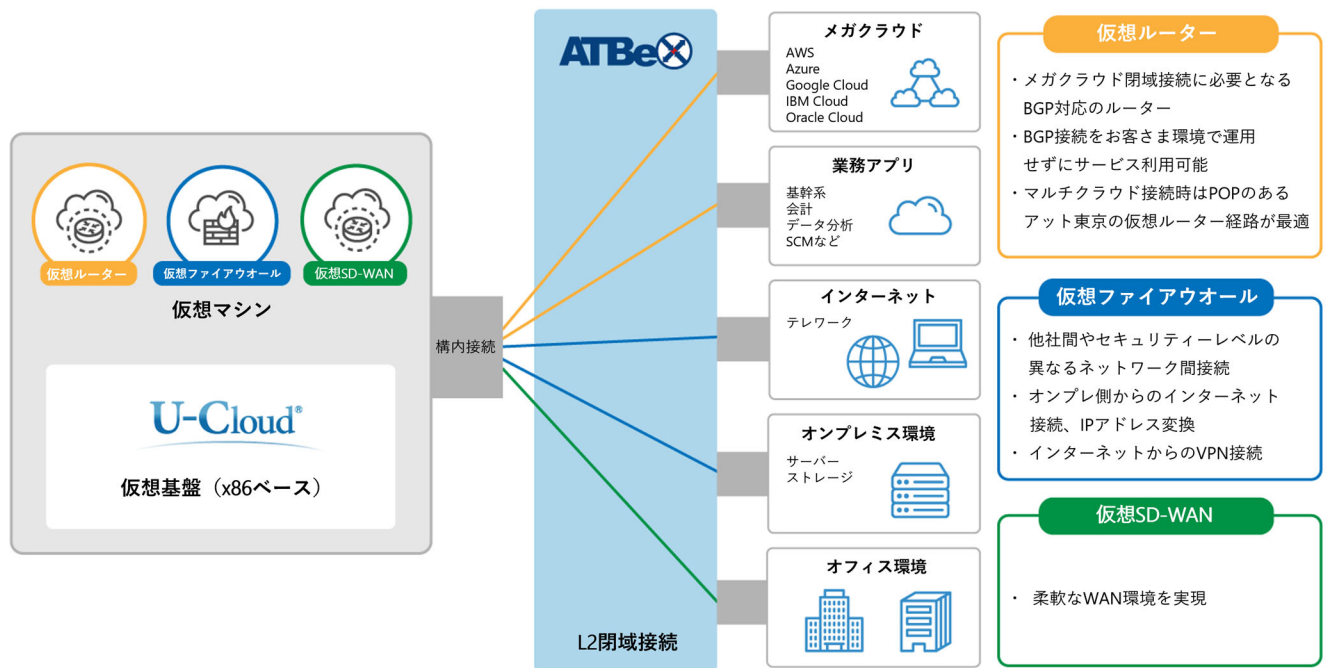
仮想ルーター
仮想ファイアウオール
仮想SD-WAN

仮想マシン

U-Cloud®

仮想基盤（x86ベース）

構内接続

ATBeX

L2閉域接続

メガクラウド
AWS
Azure
Google Cloud
IBM Cloud
Oracle Cloud

業務アプリ
基幹系
会計
データ分析
SCMなど

インターネット
テレワーク

オンプレミス環境
サーバー
ストレージ

オフィス環境

仮想ルーター
・メガクラウド閉域接続に必要となるBGP対応のルーター
・BGP接続をお客さま環境で運用せずにサービス利用可能
・マルチクラウド接続時はPOPのあるアット東京の仮想ルーター経路が最適

仮想ファイアウオール
・他社間やセキュリティーレベルの異なるネットワーク間接続
・オンプレ側からのインターネット接続、IPアドレス変換
・インターネットからのVPN接続

仮想SD-WAN
・柔軟なWAN環境を実現